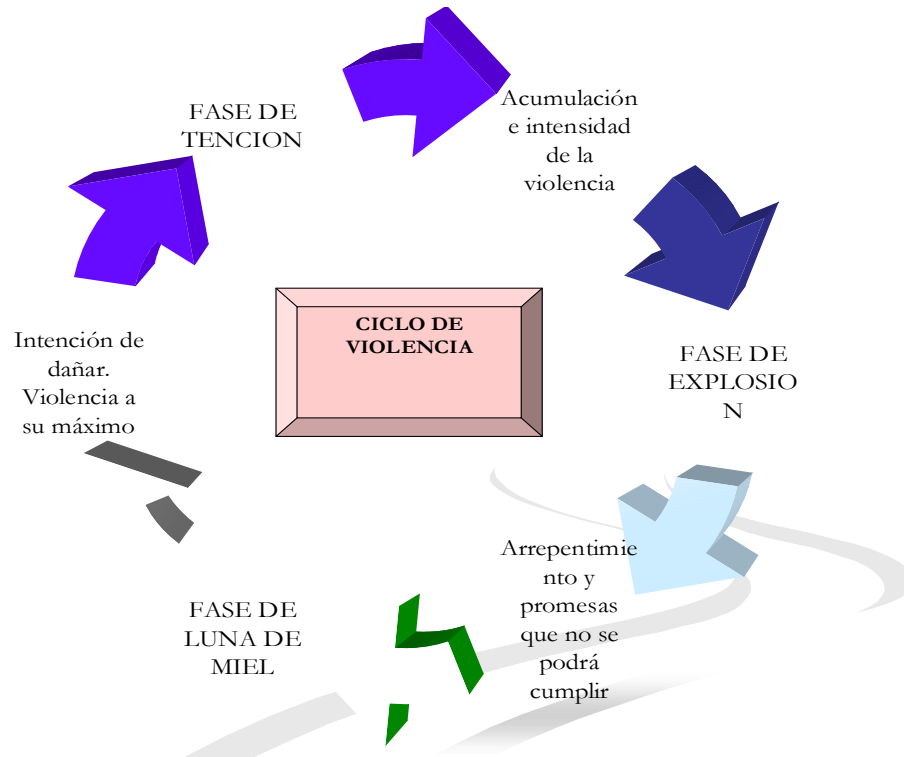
FASE DE TENCION

Acumulación e intensidad de la violencia

CICLO DE VIOLENCIA

FASE DE EXPLOSION

Arrepentimiento y promesas que no se podrá cumplir

FASE DE LUNA DE MIEL

Intención de dañar. Violencia a su máximo